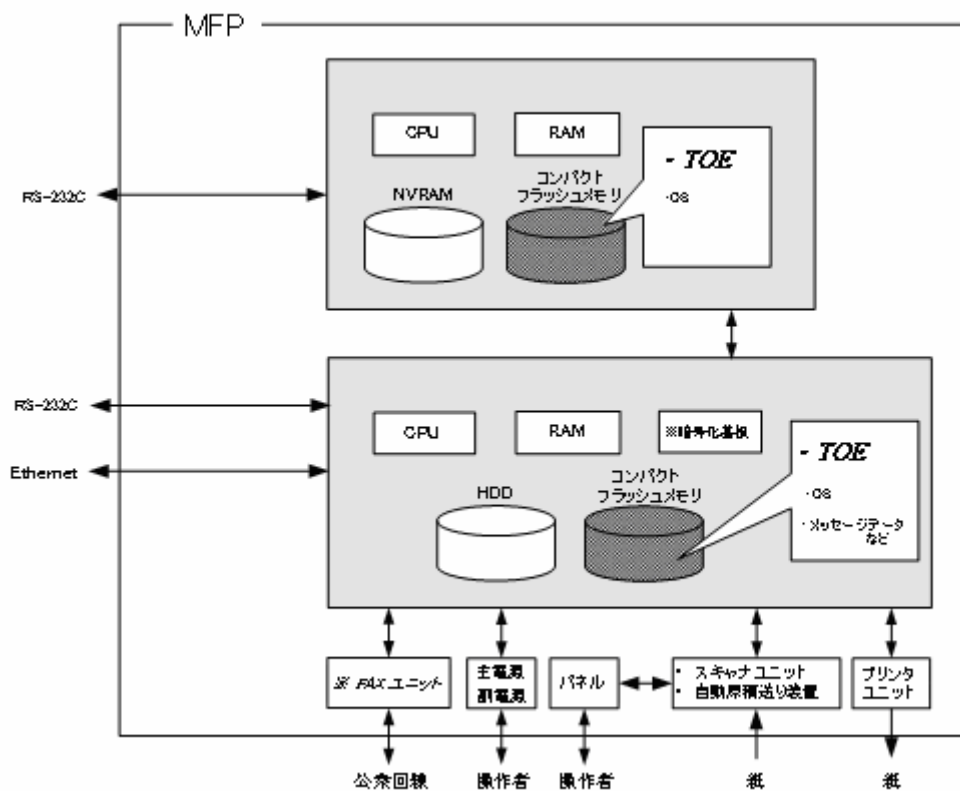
MFP

CPU

RAM

NVRAM

コンパクトフラッシュメモリ

- TOE

・OS

RS-232C

RS-232C

Ethernet

CPU

RAM

※暗号化基板

HDD

コンパクトフラッシュメモリ

- TOE

・OS

・メッセージデータなど

※ FAX ユニット

主電源
副電源

パネル

・ スキャナユニット
・ 自動原稿送り装置

プリンタユニット

公衆回線

操作者

操作者

紙

紙